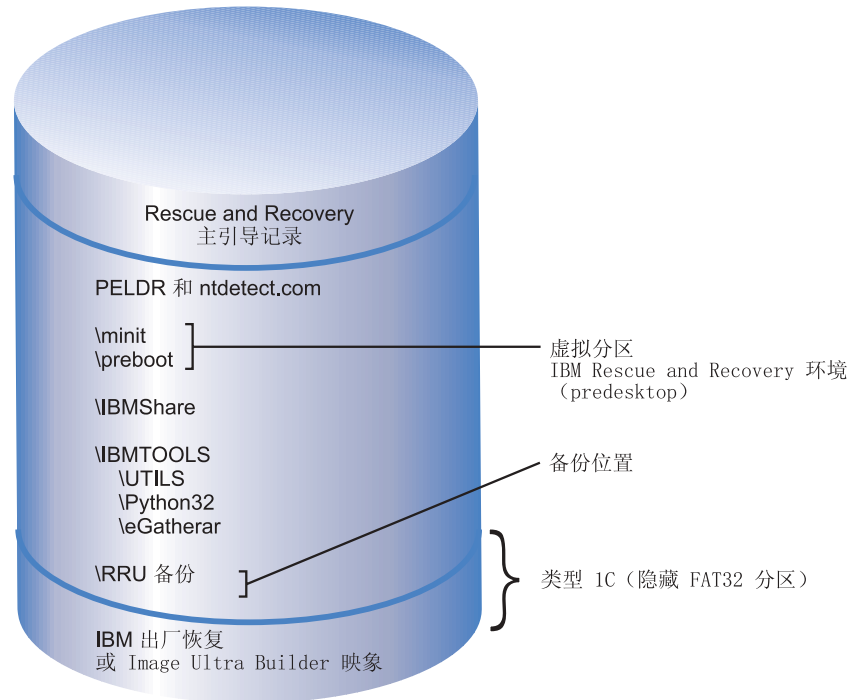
Rescue and Recovery
主引导记录

PELDR 和 ntdetect.com

\minit
\preboot

虚拟分区
IBM Rescue and Recovery 环境
（predesktop）

\IBMShare

\IBMTOOLS
\UTILS
\Python32
\eGatherar

备份位置

\RRU 备份

类型 1C（隐藏 FAT32 分区）

IBM 出厂恢复
或 Image Ultra Builder 映象